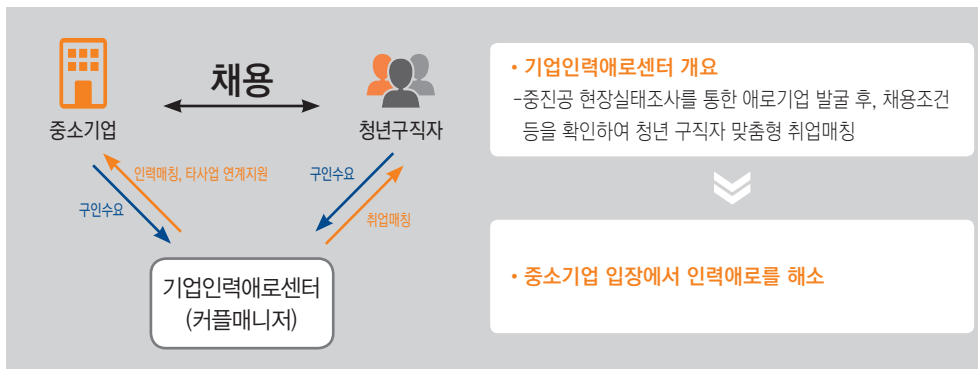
채용

중소기업

청년구직자

인력매칭, 타사업 연계지원

구인수요

구인수요

취업매칭

기업인력애로센터
(커플매니저)

• 기업인력애로센터 개요
-중진공 현장실태조사를 통한 애로기업 발굴 후, 채용조건 등을 확인하여 청년 구직자 맞춤형 취업매칭

• 중소기업 입장에서 인력애로를 해소